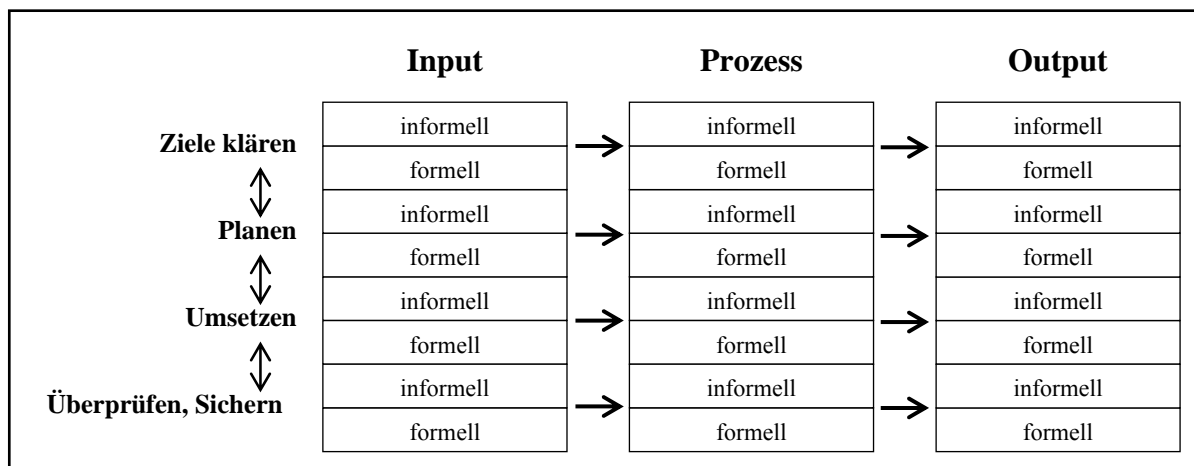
| | Input | Prozess | Output |
|---|---|---|---|
| Ziele klären | informell | informell | informell |
| | formell | formell | formell |
| Planen | informell | informell | informell |
| | formell | formell | formell |
| Umsetzen | informell | informell | informell |
| | formell | formell | formell |
| Überprüfen, Sichern | informell | informell | informell |
| | formell | formell | formell |